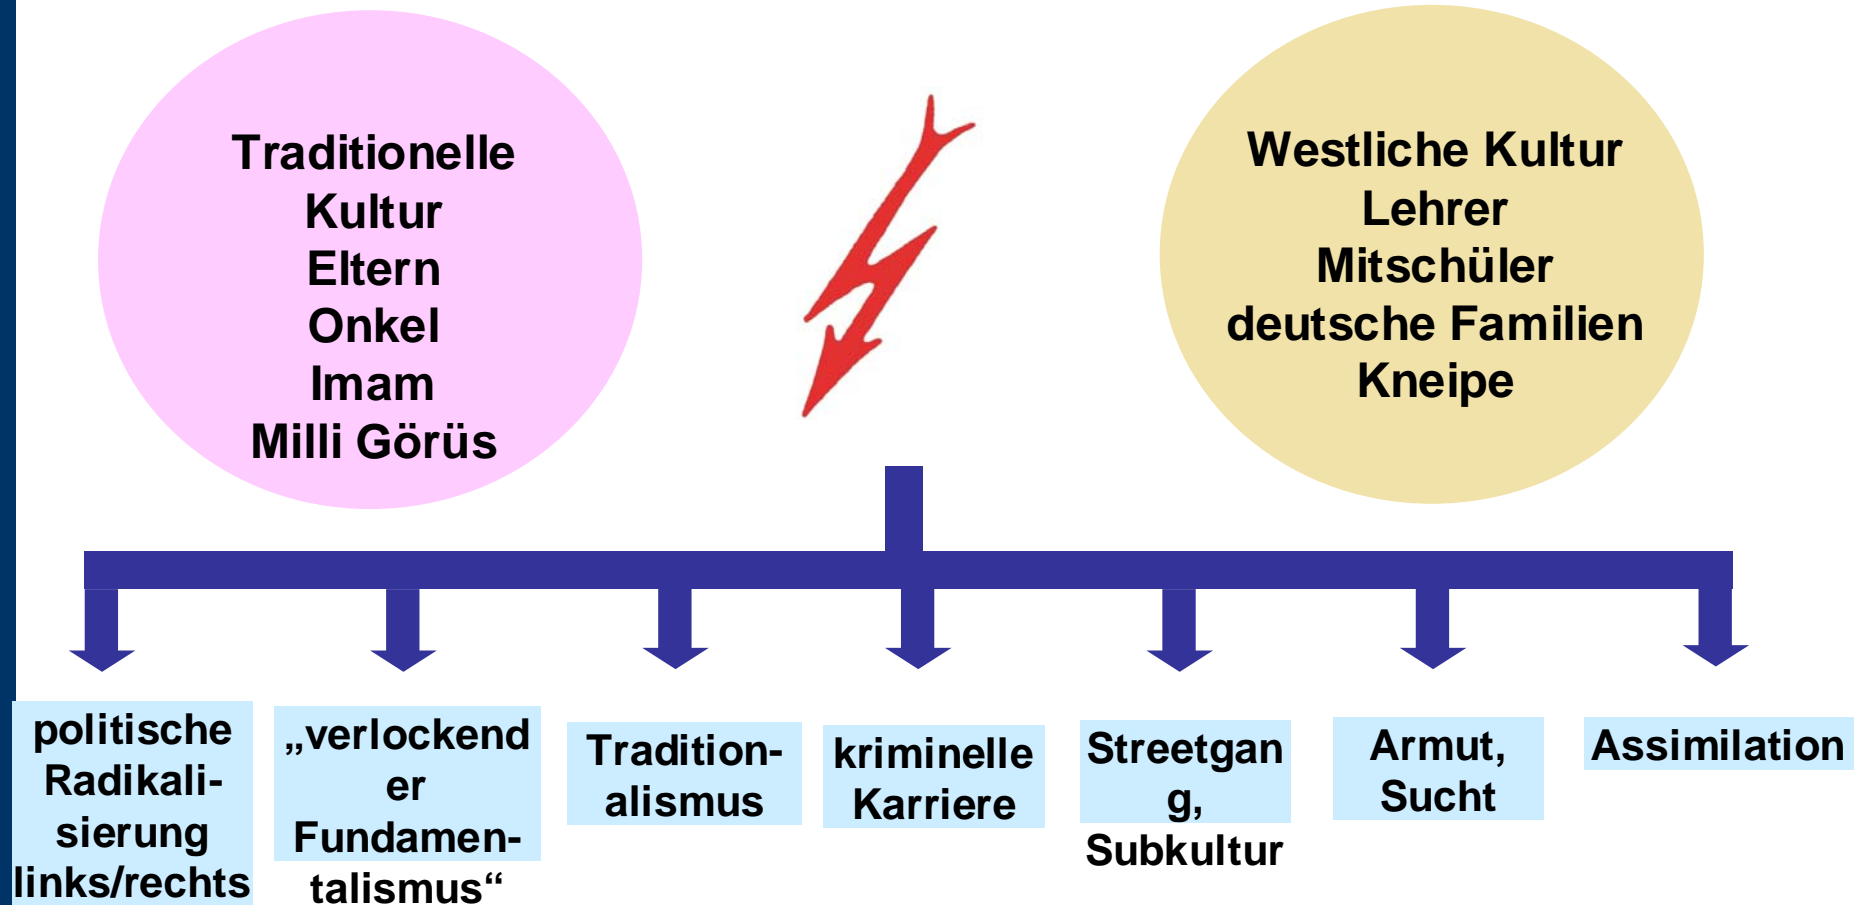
Traditionelle
Kultur
Eltern
Onkel
Imam
Milli Görüs

Westliche Kultur
Lehrer
Mitschüler
deutsche Familien
Kneipe

politische Radikalisierung links/rechts

„verlockender Fundamentalismus“

Traditionalismus

kriminelle Karriere

Streetgang, Subkultur

Armut, Sucht

Assimilation